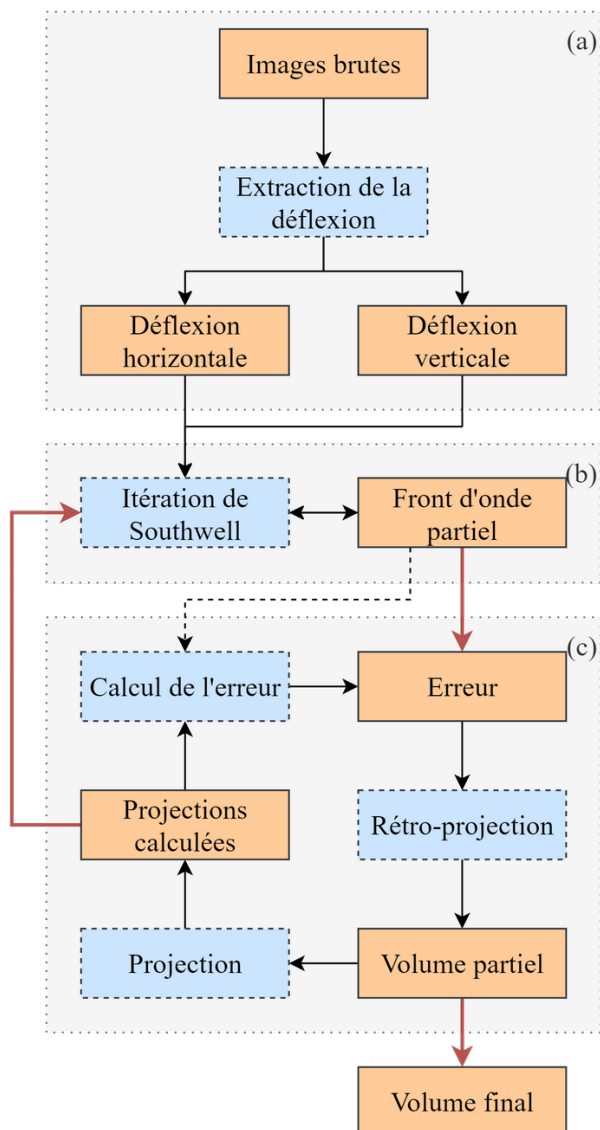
(a)

Images brutes

Extraction de la déflexion

Déflexion horizontale

Déflexion verticale

(b)

Itération de Southwell

Front d'onde partiel

(c)

Calcul de l'erreur

Erreur

Projections calculées

Rétro-projection

Projection

Volume partiel

Volume final